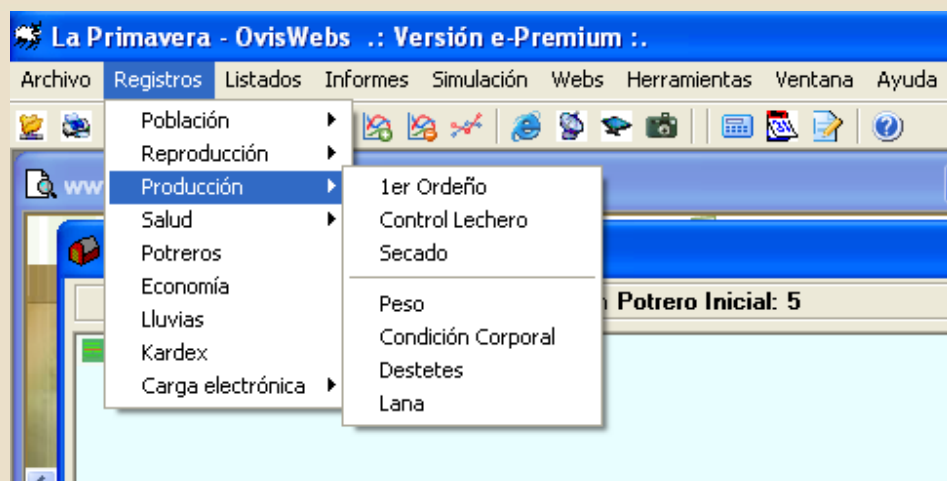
La Primavera - OvisWebs .: Versión e-Premium :.

Archivo Registros Listados Informes Simulación Webs Herramientas Ventana Ayuda

Población
Reproducción
Producción
Salud
Potreros
Economía
Lluvias
Kardex
Carga electrónica

1er Ordeño
Control Lechero
Secado

Peso
Condición Corporal
Destetes
Lana

www

Potrero Inicial: 5